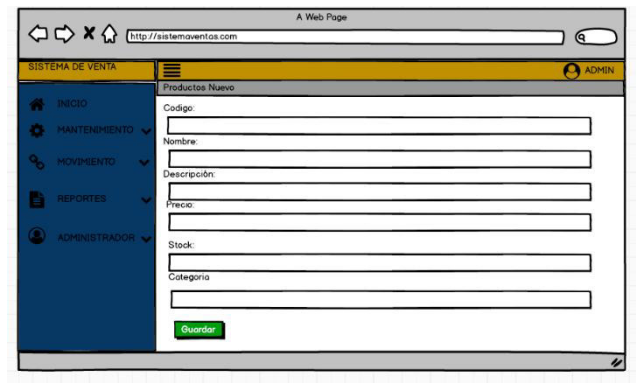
A Web Page

http://sistemaventas.com

SISTEMA DE VENTA

ADMIN

INICIO

MANTENIMIENTO

MOVIMIENTO

REPORTES

ADMINISTRADOR

Productos Nuevo

Codigo:

Nombre:

Descripción:

Precio:

Stock:

Categoria

Guardar